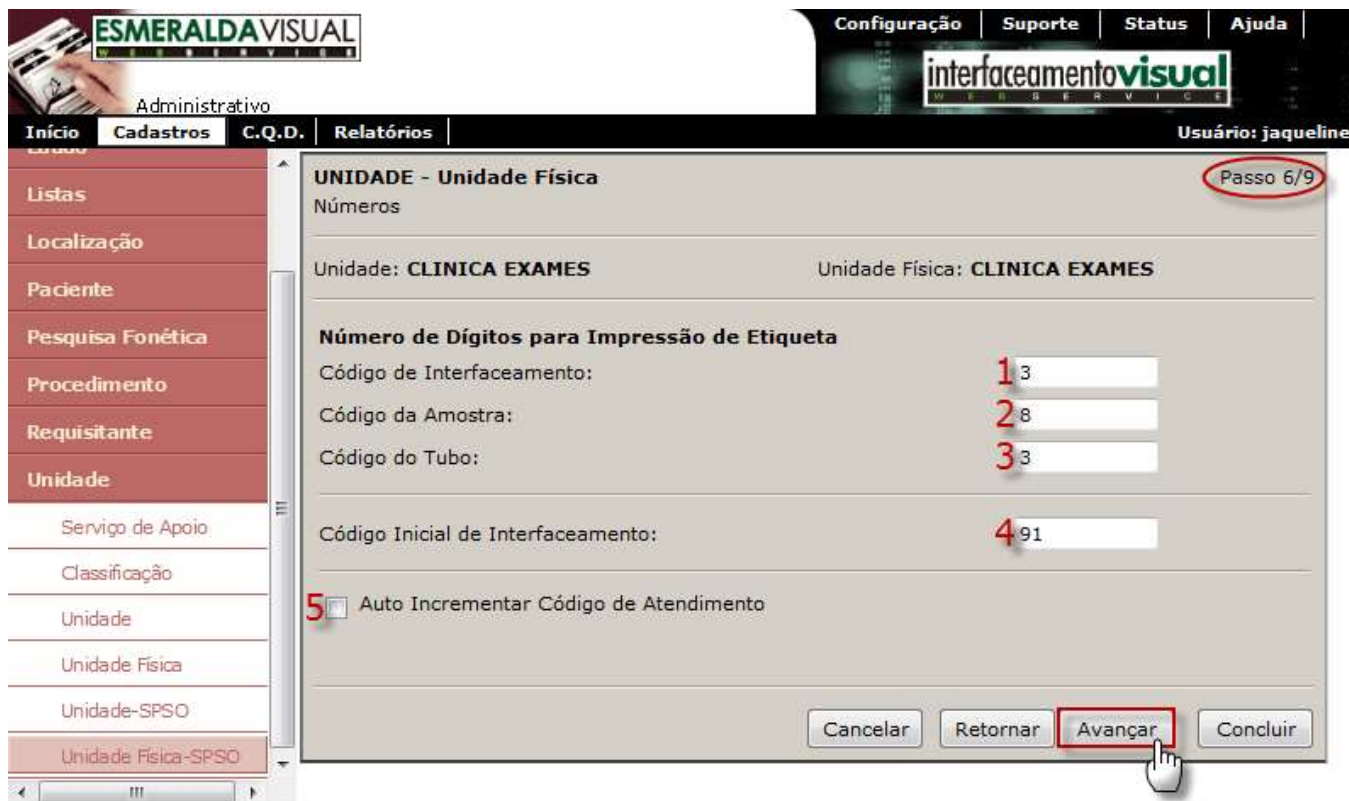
ESMERALDAVISUAL
WEB SERVICE
Administrativo

Configuração | Suporte | Status | Ajuda

interfaceamentovisual
WEB SERVICE

Início | Cadastros | C.Q.D. | Relatórios

Usuário: jaqueline

Listas
Localização
Paciente
Pesquisa Fonética
Procedimento
Requisitante
Unidade
Serviço de Apoio
Classificação
Unidade
Unidade Física
Unidade-SPSO
Unidade Física-SPSO

UNIDADE - Unidade Física
Números

Passo 6/9

Unidade: CLINICA EXAMES

Unidade Física: CLINICA EXAMES

Número de Dígitos para Impressão de Etiqueta

Código de Interfaceamento: 1 3

Código da Amostra: 2 8

Código do Tubo: 3 3

Código Inicial de Interfaceamento: 4 91

5 Auto Incrementar Código de Atendimento

Cancelar | Retornar | Avançar | Concluir